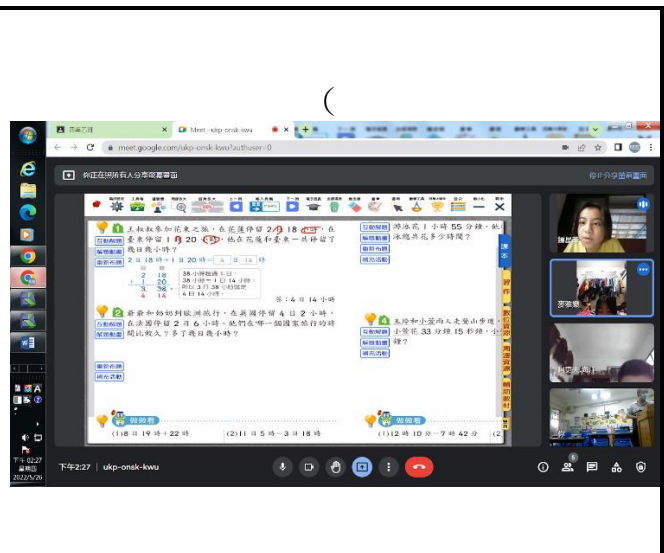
(

Meet - ukp-onsk-kwu

meet.google.com/ukp-onsk-kwu?authuser=0

你正在向所有人分享螢幕畫面

停止分享螢幕畫面

1 王叔叔參加花東之旅，在花蓮停留 2 日 18 小時，在臺東停留 1 日 20 小時，他在花蓮和臺東一共停留了幾日幾小時？

互動解題
解題動畫
動態說明

2 日 18 時 + 1 日 20 時 = 4 日 14 時

38 小時超過 1 日
38 小時 = 1 日 14 小時
所以 3 日 38 小時就是
4 日 14 小時

答：4 日 14 小時

2 爺爺和奶奶到歐洲旅行，在英國停留 4 日 2 小時，在法國停留 2 日 6 小時，他們在哪一個國家旅行的時間比較久？多了幾日幾小時？

互動解題
解題動畫

練功活動

游泳花 1 小時 55 分鐘，跑步 ... 泳總共花多少時間？

4 玉玲和小瑩兩人走登山步道，... 小瑩花 33 分鐘 15 秒鐘，小... 鐘？

互動解題
解題動畫
動態說明
練功活動

做做看

(1) 8 日 19 時 + 22 時
(2) 11 日 5 時 − 3 日 18 時
(1) 12 時 10 分 − 7 時 42 分

下午2:27 | ukp-onsk-kwu

下午 02:27
星期五
2022/5/20